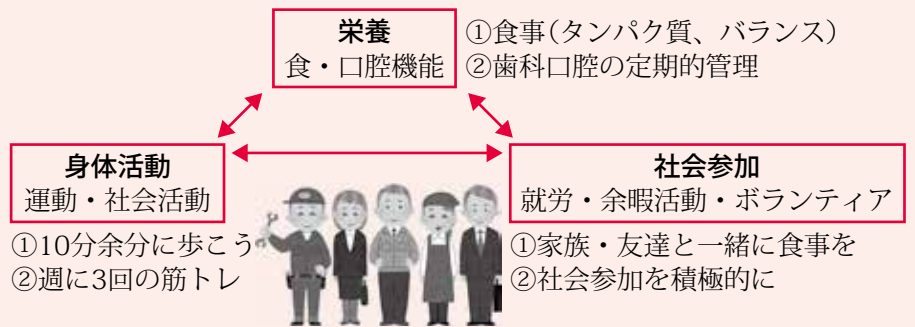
栄養
食・口腔機能

①食事(タンパク質、バランス)
②歯科口腔の定期的管理

身体活動
運動・社会活動

①10分余分に歩こう
②週に3回の筋トレ

社会参加
就労・余暇活動・ボランティア

①家族・友達と一緒に食事を
②社会参加を積極的に